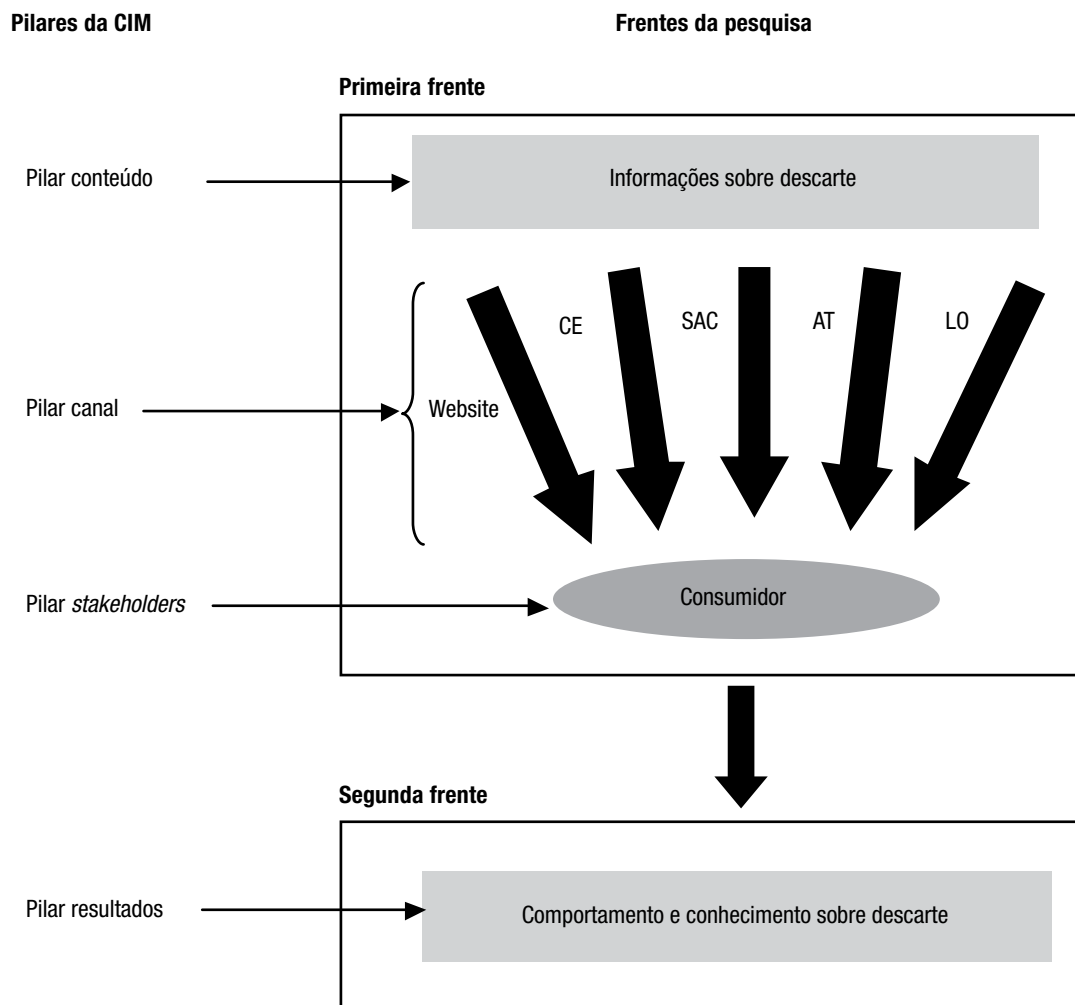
Pilares da CIM

Frentes da pesquisa

Primeira frente

Pilar conteúdo

Informações sobre descarte

Pilar canal

Website

CE

SAC

AT

LO

Pilar *stakeholders*

Consumidor

Segunda frente

Pilar resultados

Comportamento e conhecimento sobre descarte